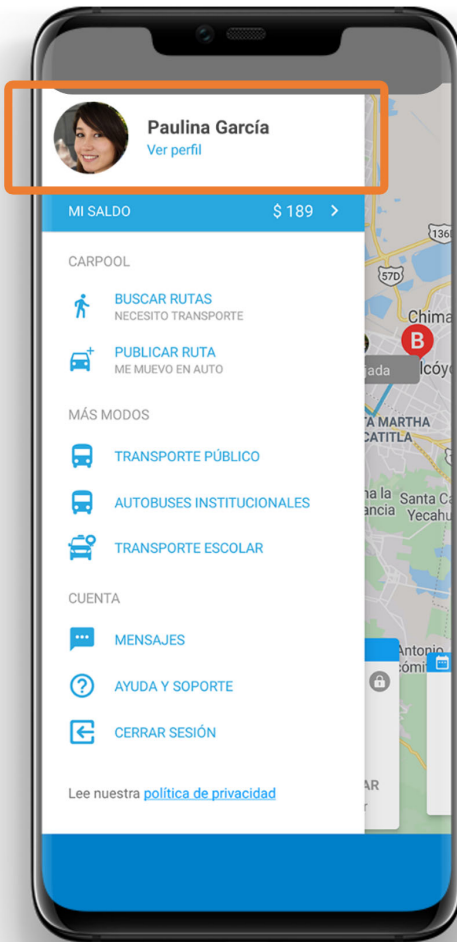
Paulina García
Ver perfil

MI SALDO $ 189 >

CARPOOL

BUSCAR RUTAS
NECESITO TRANSPORTE

PUBLICAR RUTA
ME MUEVO EN AUTO

MÁS MODOS

TRANSPORTE PÚBLICO

AUTOBUSES INSTITUCIONALES

TRANSPORTE ESCOLAR

CUENTA

MENSAJES

AYUDA Y SOPORTE

CERRAR SESIÓN

Lee nuestra política de privacidad

136
57D
Chima
B
ada
lcóyo
TA MARTHA
CATITLA
a la Santa Ca
ancia Yecahu
Antonio
cómi
AR